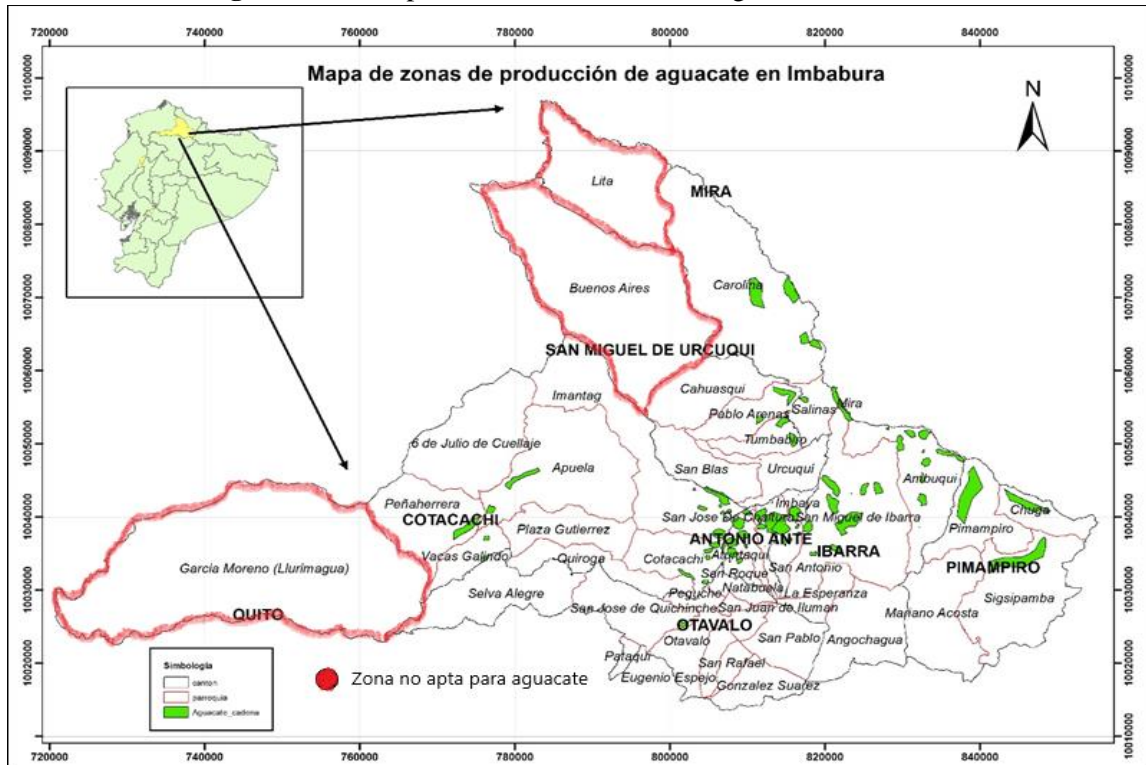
720000 740000 760000 780000 800000 820000 840000

Mapa de zonas de producción de aguacate en Imbabura

N

10100000 10090000 10080000 10070000 10060000 10050000 10040000 10030000 10020000 10010000

Lita

MIRA

Buenos Aires

Carolina

SAN MIGUEL DE URCUQUI

Imantag

Cahuasqui

Pablo Arenas

Salinas

Mira

Tumbabiro

6 de Julio de Cuellaje

Apuela

San Blas

Urcuqui

Ambuqui

Peñaherrera

Imbaya

Chuga

COTACACHI

Plaza Gutierrez

San Jose De Chaltura

San Miguel de Ibarra

Pimampiro

Vacas Galindo

Quiroga

ANTONIO ANTE

IBARRA

Cotacachi

Atuntaqui

San Antonio

Garcia Moreno (Llurimagua)

San Roque

PIMAMPIRO

Natabuela

La Esperanza

Peguche

Selva Alegre

San Jose de Quichinche

San Juan de Iluman

Mariano Acosta

Sigsipamba

QUITO

OTAVALO

Otavalo

San Pablo

Angochagua

Pataqui

San Rafael

Simbologia

canton

parroquia

Aguacate_cadena

Zona no apta para aguacate

Eugenio Espejo

Gonzalez Suarez

720000 740000 760000 780000 800000 820000 840000